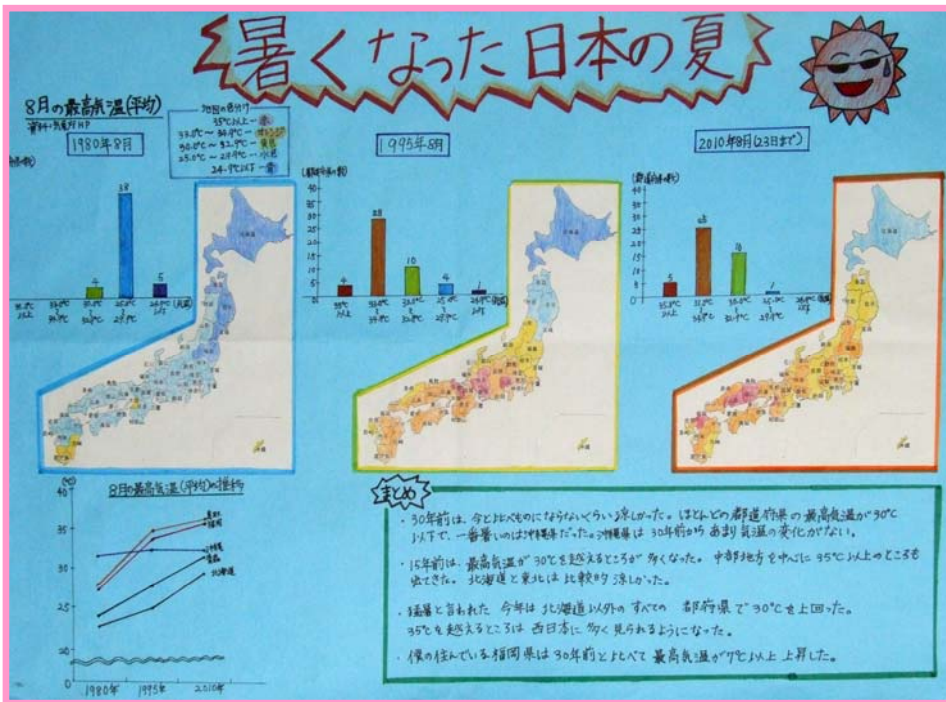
暑くなった日本の夏

8月の最高気温(平均)
資料・気象庁HP

地図の色分け
35°C以上…赤
33.0°C～34.9°C…オレンジ
30.0°C～32.9°C…黄色
25.0°C～29.9°C…水色
24.9°C以下…青

1980年8月

38
4
5

1995年8月

28
4
10
4
1

2010年8月(23日まで)

5
25
16
1

8月の最高気温(平均)の推移

40
35
30
25
20

1980年 1995年 2010年

まとめ

・30年前は、今とくらべものにならないくらい涼しかった。ほとんどの都道府県の最高気温が30°C以下で、一番暑いのは沖縄県だった。沖縄県は30年前から あまり気温の変化がない。

・15年前は、最高気温が30°Cを越えるところが多くなった。中部地方を中心に35°C以上のところも出てきた。北海道と東北は比較的涼しかった。

・猛暑と言われた今年は北海道以外のすべての都府県で30°Cを上回った。35°Cを越えるところは西日本に多く見られるようになった。

・僕の住んでいる福岡県は30年前とくらべて最高気温が7°C以上上昇した。